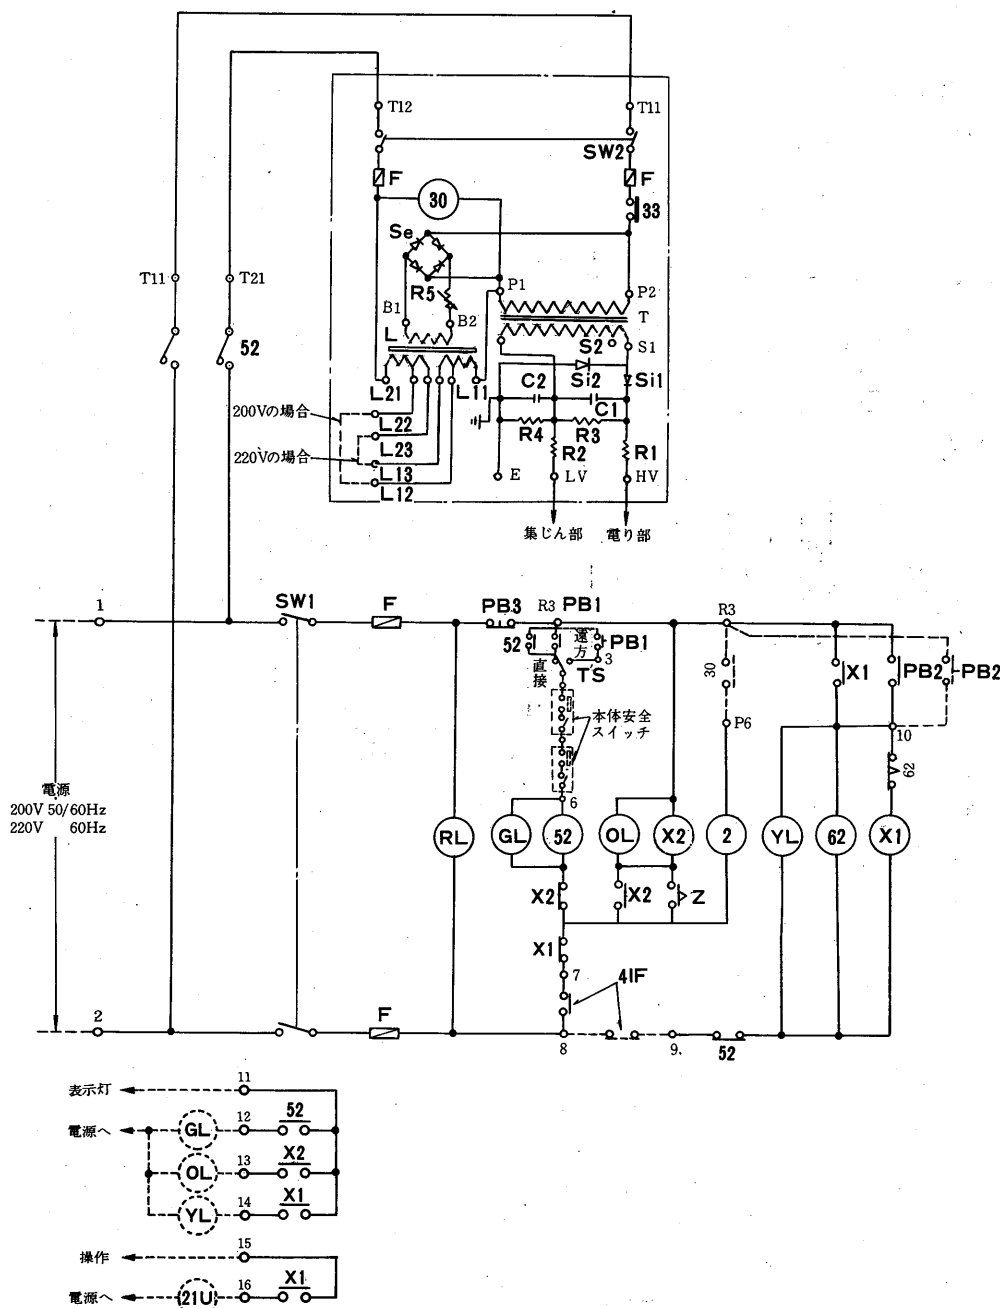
T12
T11
SW2
F
F
30
33
Se
P1
P2
R5
B1
B2
T
L
S2
S1
L21
Si2
Si1
L11
C2
C1
200Vの場合
L22
R4
R3
L23
R2
R1
220Vの場合
L13
E
LV
HV
L12
集じん部
電り部

T11
T21
52

1
SW1
F
PB3
R3
PB1
R3
52
遠方
PB1
3
直接
TS
30
X1
PB2
PB2
P6
10
本体安全スイッチ
62
6
電源
200V 50/60Hz
220V 60Hz
RL
GL
52
OL
X2
2
YL
62
X1
X2
X2
Z
X1
7
41F
2
F
8
9
52

表示灯
11
電源へ
12
GL
52
13
OL
X2
14
YL
X1
操作
15
電源へ
16
21U
X1